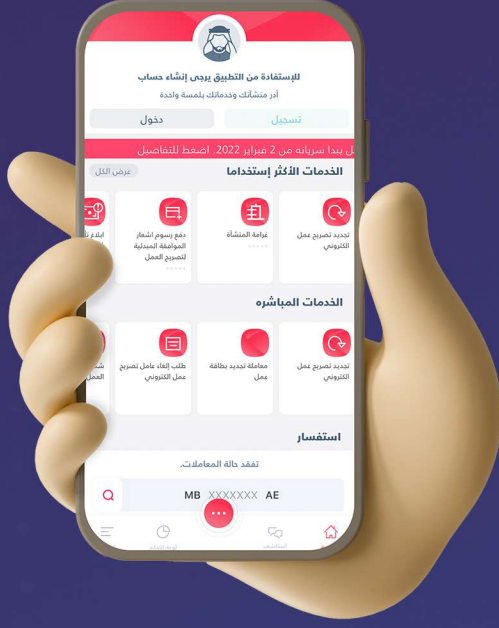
للإستفادة من التطبيق يرجى إنشاء حساب
أدر منشآتك وخدماتك بلمسة واحدة

تسجيل
دخول

ل يبدأ سريانه من 2 فبراير 2022. اضغط للتفاصيل

الخدمات الأكثر إستخداما
عرض الكل

تجديد تصريح عمل الكتروني
غرامة المنشأة
دفع رسوم اشعار الموافقة المبدئية لتصريح العمل
ابلاغ ترك

الخدمات المباشره

تجديد تصريح عمل الكتروني
معاملة تجديد بطاقة عمل
طلب إلغاء عامل تصريح عمل الكتروني

استفسار

تفقد حالة المعاملات.

MB XXXXXXX AE

لوحة التحكم
استفسار